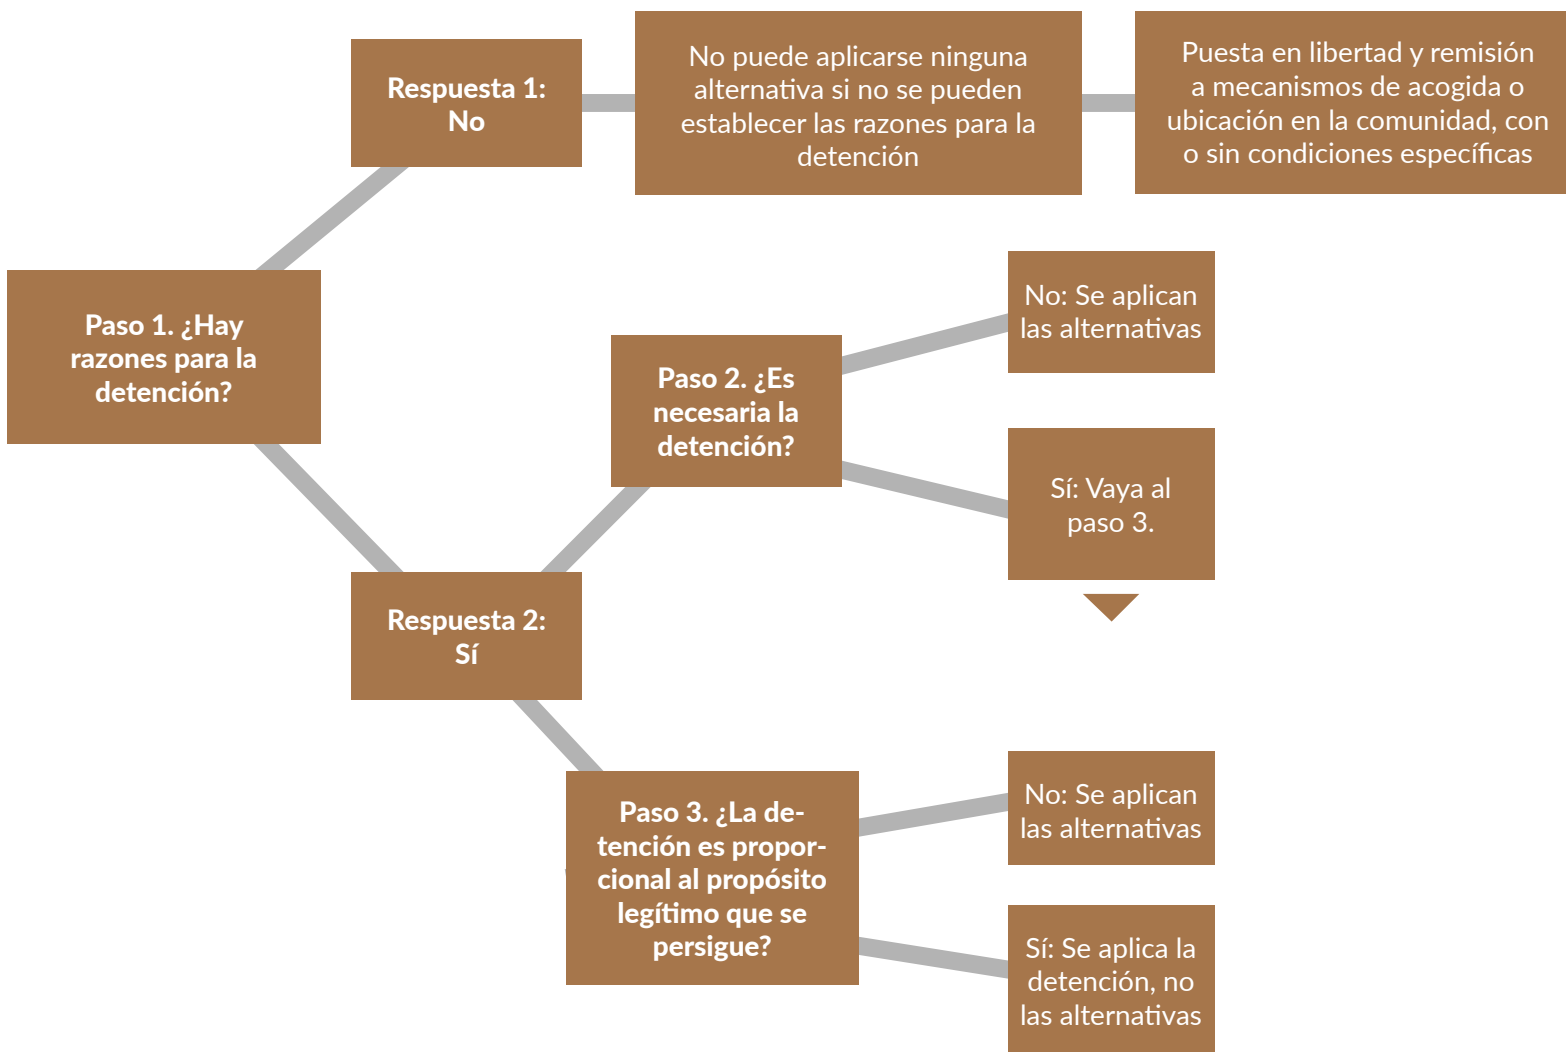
Paso 1. ¿Hay razones para la detención?

Respuesta 1: No

No puede aplicarse ninguna alternativa si no se pueden establecer las razones para la detención

Puesta en libertad y remisión a mecanismos de acogida o ubicación en la comunidad, con o sin condiciones específicas

Respuesta 2: Sí

Paso 2. ¿Es necesaria la detención?

No: Se aplican las alternativas

Sí: Vaya al paso 3.

Paso 3. ¿La detención es proporcional al propósito legítimo que se persigue?

No: Se aplican las alternativas

Sí: Se aplica la detención, no las alternativas